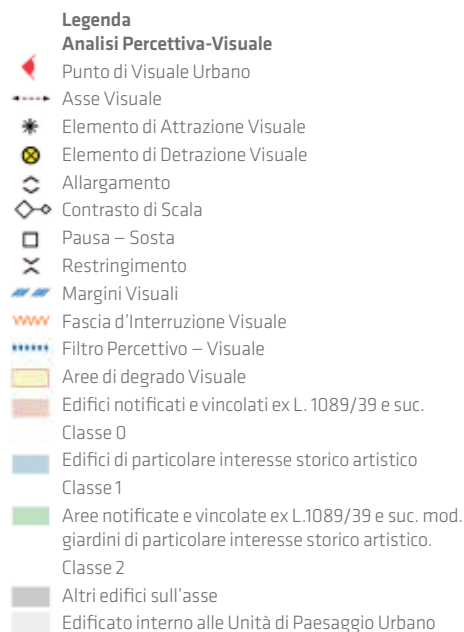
Legenda
Analisi Percettiva-Visuale

Punto di Visuale Urbano

Asse Visuale

Elemento di Attrazione Visuale

Elemento di Detrazione Visuale

Allargamento

Contrasto di Scala

Pausa – Sosta

Restringimento

Margini Visuali

Fascia d'Interruzione Visuale

Filtro Percettivo – Visuale

Aree di degrado Visuale

Edifici notificati e vincolati ex L. 1089/39 e suc.
Classe 0

Edifici di particolare interesse storico artistico
Classe 1

Aree notificate e vincolate ex L.1089/39 e suc. mod. giardini di particolare interesse storico artistico.
Classe 2

Altri edifici sull'asse

Edificato interno alle Unità di Paesaggio Urbano